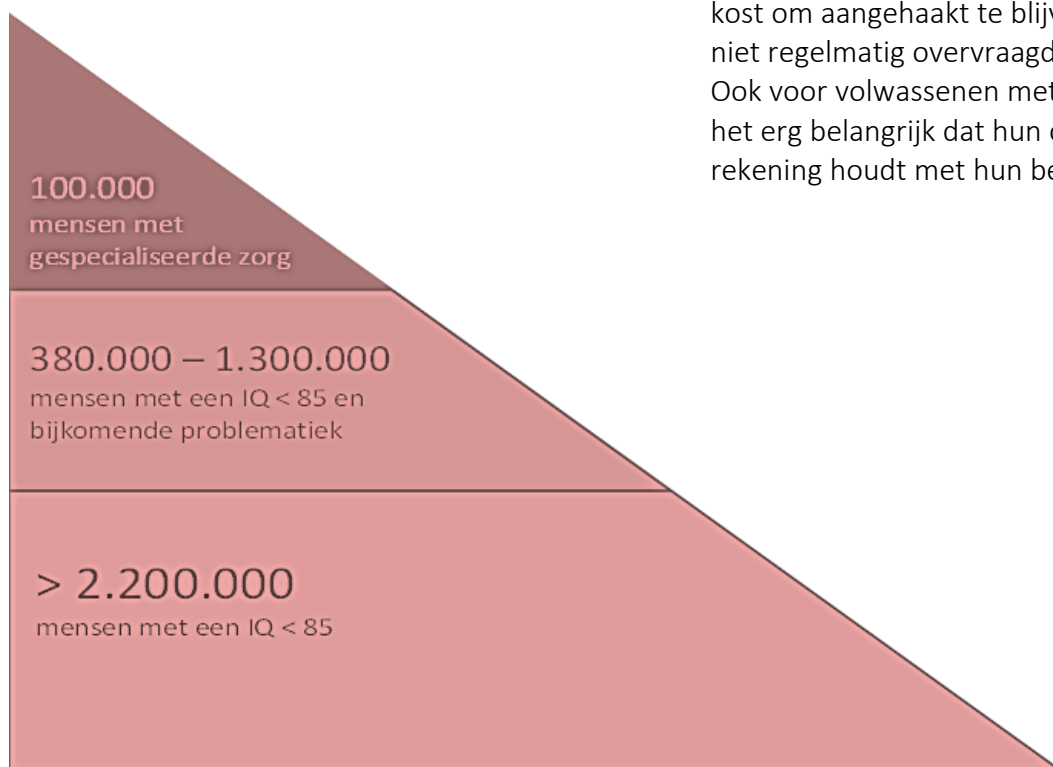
kost om aangehaakt te blijv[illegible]
niet regelmatig overvraagd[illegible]
Ook voor volwassenen met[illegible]
het erg belangrijk dat hun o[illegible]
rekening houdt met hun be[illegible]

100.000
mensen met
gespecialiseerde zorg

380.000 – 1.300.000
mensen met een IQ < 85 en
bijkomende problematiek

> 2.200.000
mensen met een IQ < 85